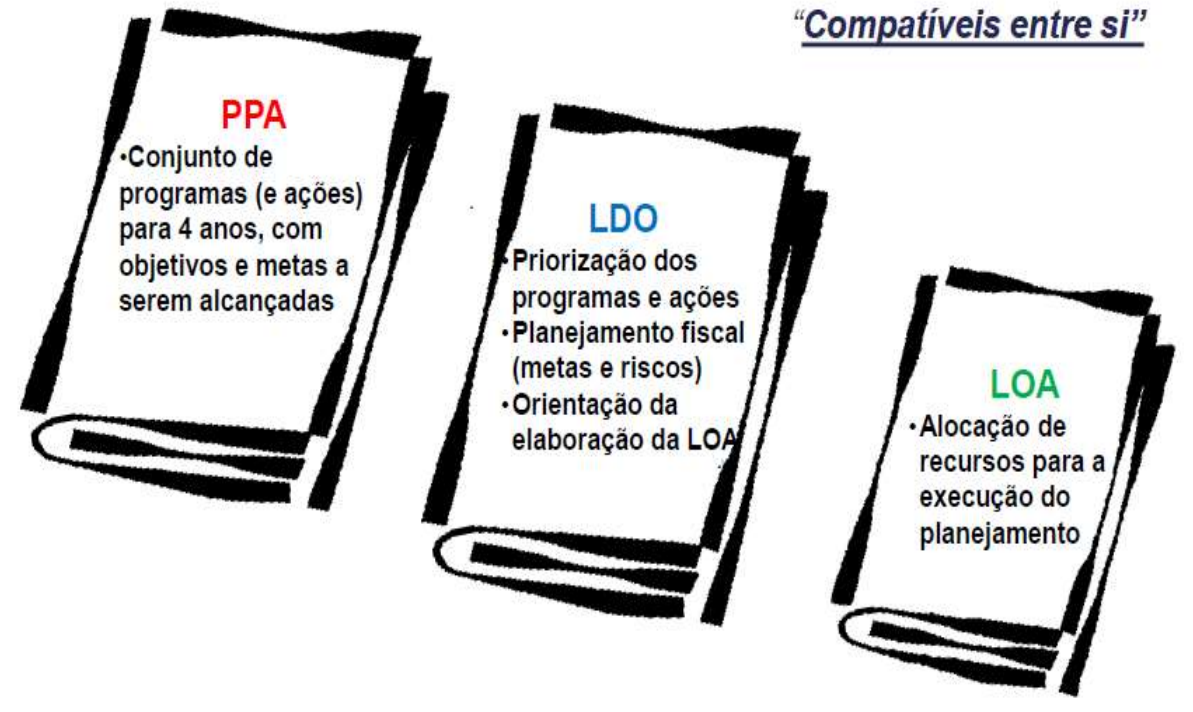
“Compatíveis entre si”

PPA
•Conjunto de programas (e ações) para 4 anos, com objetivos e metas a serem alcançadas

LDO
•Priorização dos programas e ações
•Planejamento fiscal (metas e riscos)
•Orientação da elaboração da LOA

LOA
•Alocação de recursos para a execução do planejamento